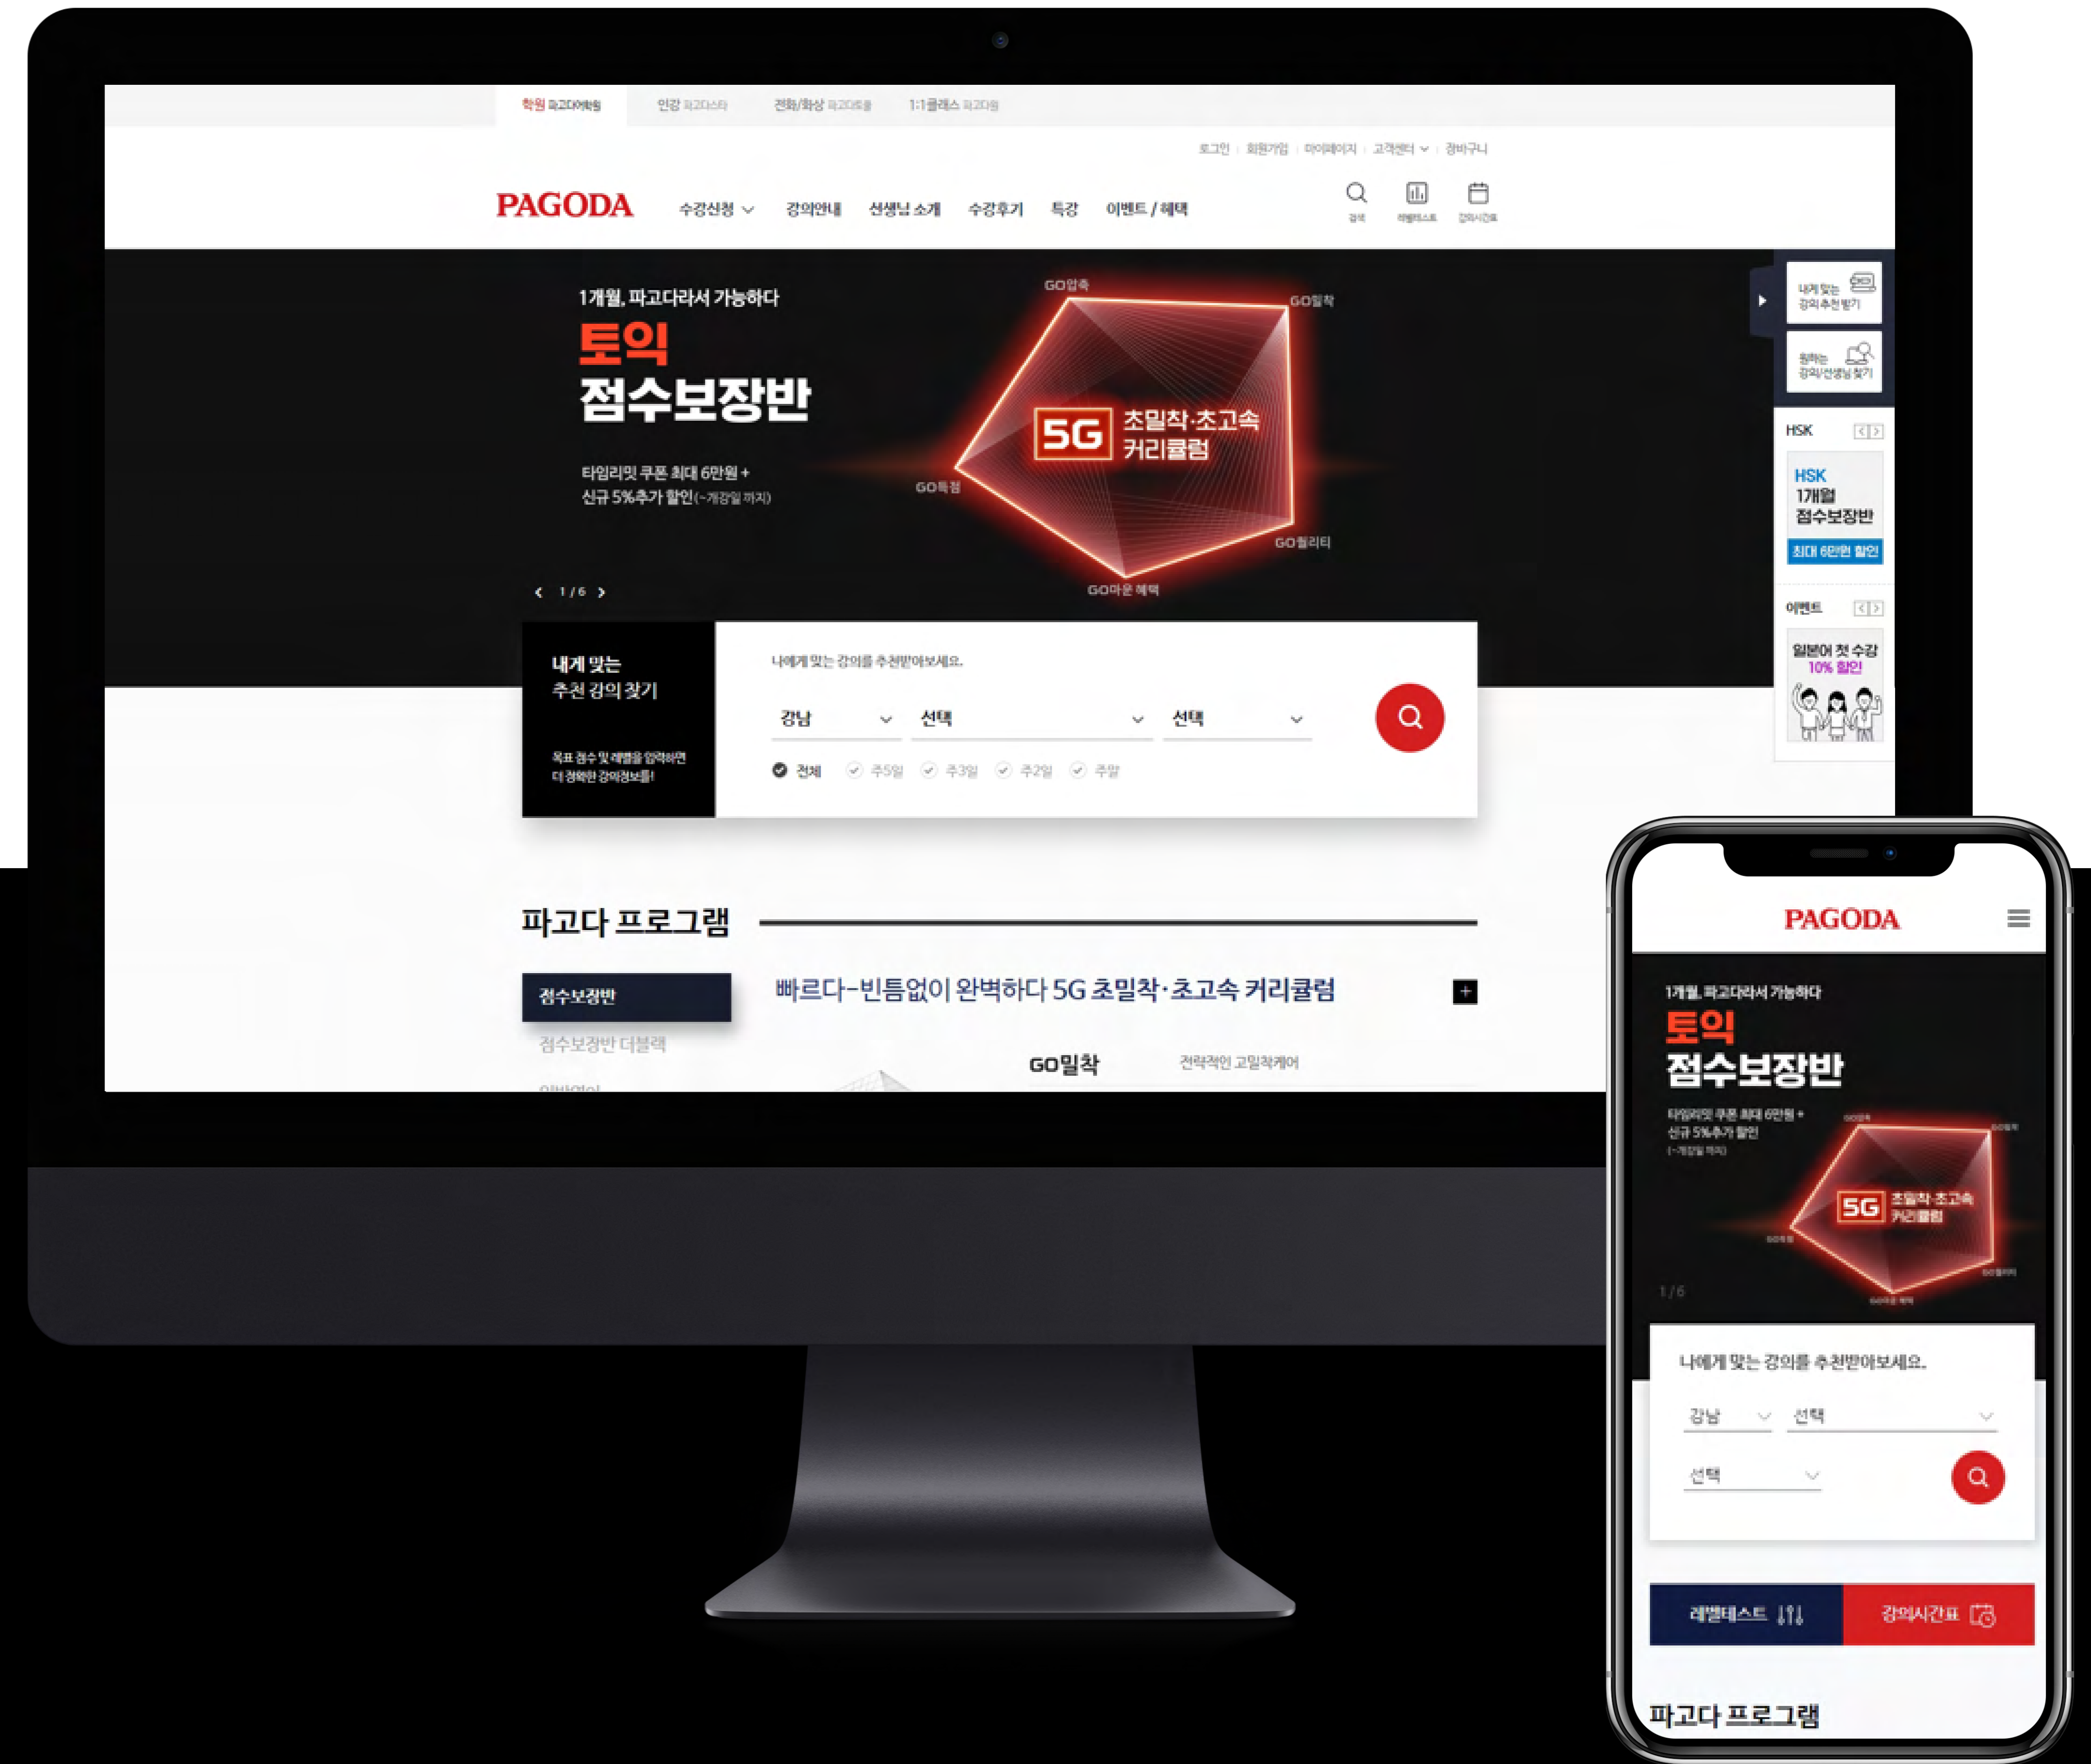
학원 파고다어학원 인강 파고다스타 전화/화상 파고다토크 1:1클래스 파고다원

로그인 | 회원가입 | 마이페이지 | 고객센터 | 장바구니

PAGODA 수강신청 강의안내 선생님 소개 수강후기 특강 이벤트 / 혜택

검색 레벨테스트 강의시간표

1개월, 파고다라서 가능하다
토익
점수보장반

타임리밋 쿠폰 최대 6만원 +
신규 5%추가 할인(~개강일 까지)

GO압축 GO밀착 5G 초밀착·초고속 커리큘럼 GO특점 GO퀄리티 GO마운 혜택

1 / 6

내게 맞는 강의추천 받기
원하는 강의/선생님 찾기

HSK
HSK 1개월 점수보장반
최대 6만원 할인

이벤트
일본어 첫 수강 10% 할인

내게 맞는 추천 강의 찾기
목표 점수 및 레벨을 입력하면 더 정확한 강의정보를!

나에게 맞는 강의를 추천받아보세요.
강남 선택 선택
전체 주5일 주3일 주2일 주말

파고다 프로그램

점수보장반
점수보장반 더블랙
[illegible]

빠르다-빈틈없이 완벽하다 5G 초밀착·초고속 커리큘럼

GO밀착 전략적인 고밀착케어

PAGODA

1개월, 파고다라서 가능하다
토익
점수보장반
타임리밋 쿠폰 최대 6만원 +
신규 5%추가 할인
(~개강일 까지)

5G 초밀착·초고속 커리큘럼

1 / 6

나에게 맞는 강의를 추천받아보세요.
강남 선택
선택

레벨테스트 강의시간표

파고다 프로그램